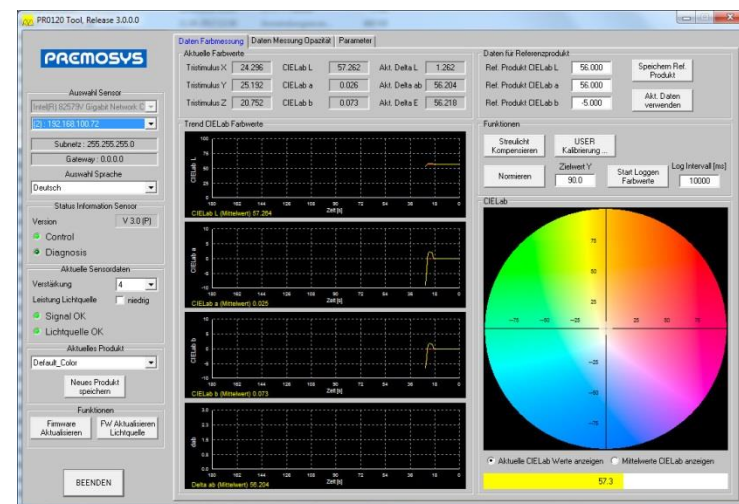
PR0120 Tool, Release 3.0.0.0

PREMOSYS

Auswahl Sensor
Intel(R) 82579V Gigabit Network C
(2) : 192.168.100.72
Subnetz : 255.255.255.0
Gateway : 0.0.0.0
Auswahl Sprache
Deutsch

Status Information Sensor
Version V 3.0 (P)
Control
Diagnosis

Aktuelle Sensordaten
Verstärkung 4
Leistung Lichtquelle niedrig
Signal OK
Lichtquelle OK

Aktuelles Produkt
Default_Color
Neues Produkt speichern

Funktionen
Firmware Aktualisieren
FW Aktualisieren Lichtquelle

BEENDEN

Daten Farbmessung | Daten Messung Opazität | Parameter

Aktuelle Farbwerte
Tristimulus X 24.296 CIELab L 57.262 Akt. Delta L 1.262
Tristimulus Y 25.192 CIELab a 0.026 Akt. Delta ab 56.204
Tristimulus Z 20.752 CIELab b 0.073 Akt. Delta E 56.218

Daten für Referenzprodukt
Ref. Produkt CIELab L 56.000
Ref. Produkt CIELab a 56.000
Ref. Produkt CIELab b -5.000
Speichern Ref. Produkt
Akt. Daten verwenden

Trend CIELab Farbwerte
CIELab L (Mittelwert) 57.264
CIELab a (Mittelwert) 0.025
CIELab b (Mittelwert) 0.073
Delta ab (Mittelwert) 56.204
Zeit [s]

Funktionen
Streulicht Kompensieren
USER Kalibrierung ...
Normieren
Zielwert Y 90.0
Start Loggen Farbwerte
Log Intervall [ms] 10000

CIELab
75
50
25
-75 -50 -25 25 50 75
-25
-50
-75

Aktuelle CIELab Werte anzeigen
Mittelwerte CIELab anzeigen
57.3